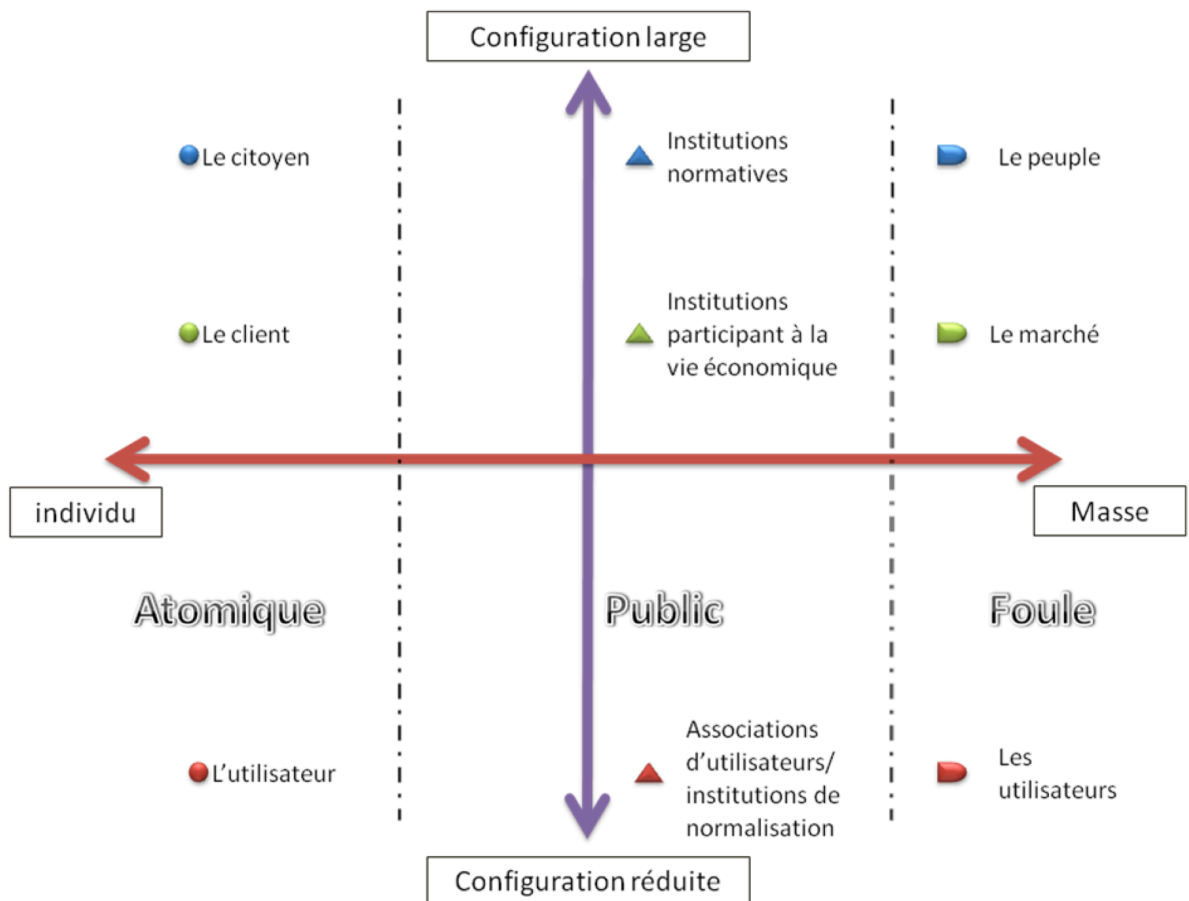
Configuration large

Le citoyen

Institutions normatives

Le peuple

Le client

Institutions participant à la vie économique

Le marché

individu

Masse

Atomique

Public

Foule

L'utilisateur

Associations d'utilisateurs/ institutions de normalisation

Les utilisateurs

Configuration réduite